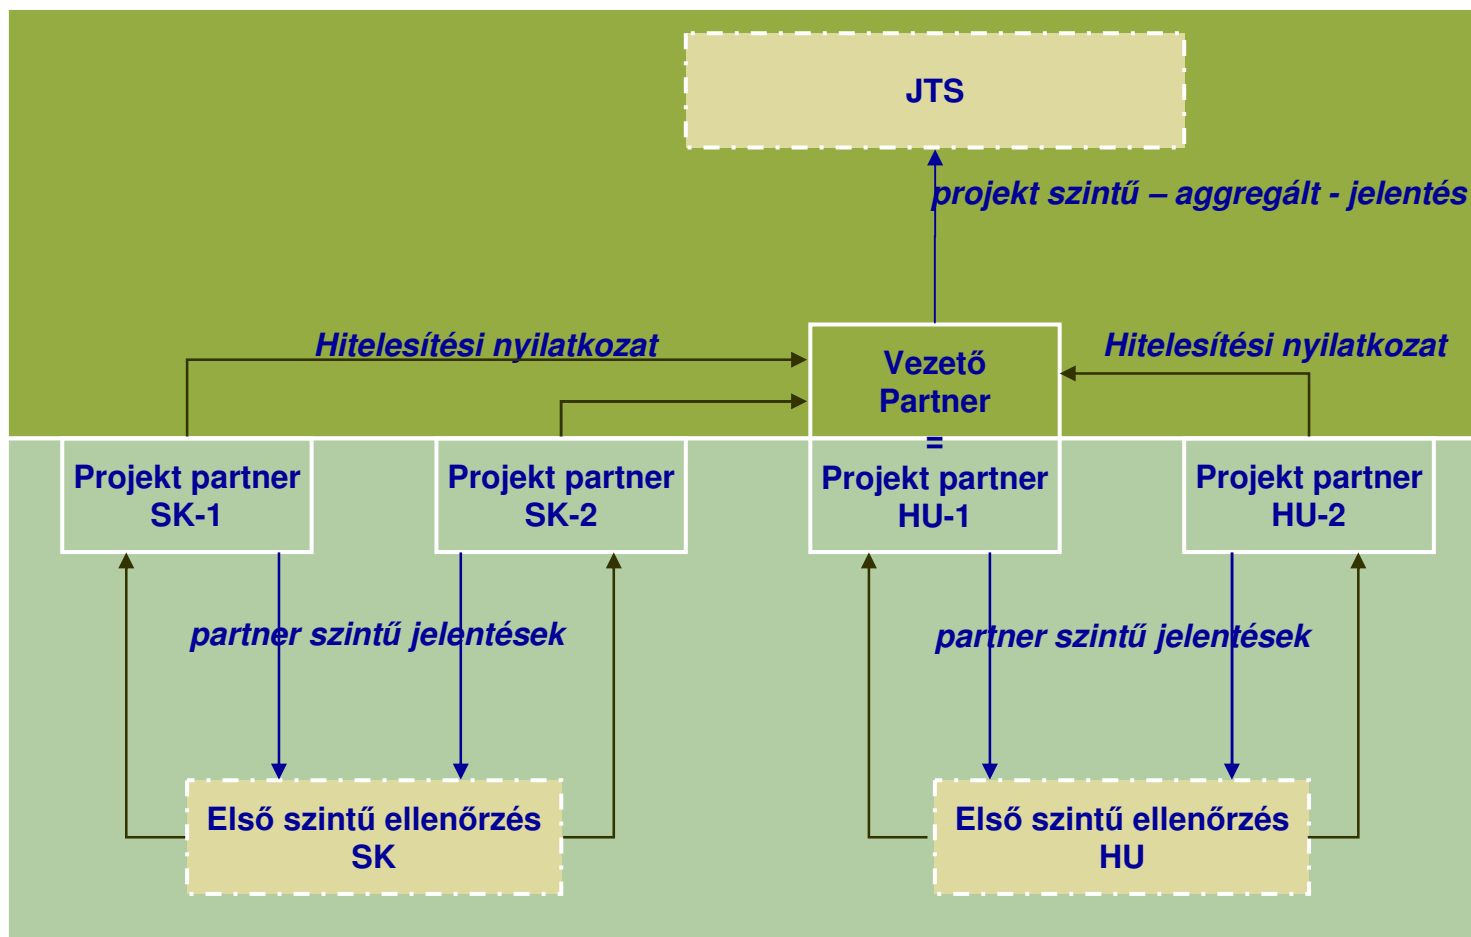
JTS

projekt szintű – aggregált - jelentés

Hitelesítési nyilatkozat

Vezető Partner = Projekt partner HU-1

Hitelesítési nyilatkozat

Projekt partner SK-1

Projekt partner SK-2

Projekt partner HU-2

partner szintű jelentések

partner szintű jelentések

Első szintű ellenőrzés SK

Első szintű ellenőrzés HU